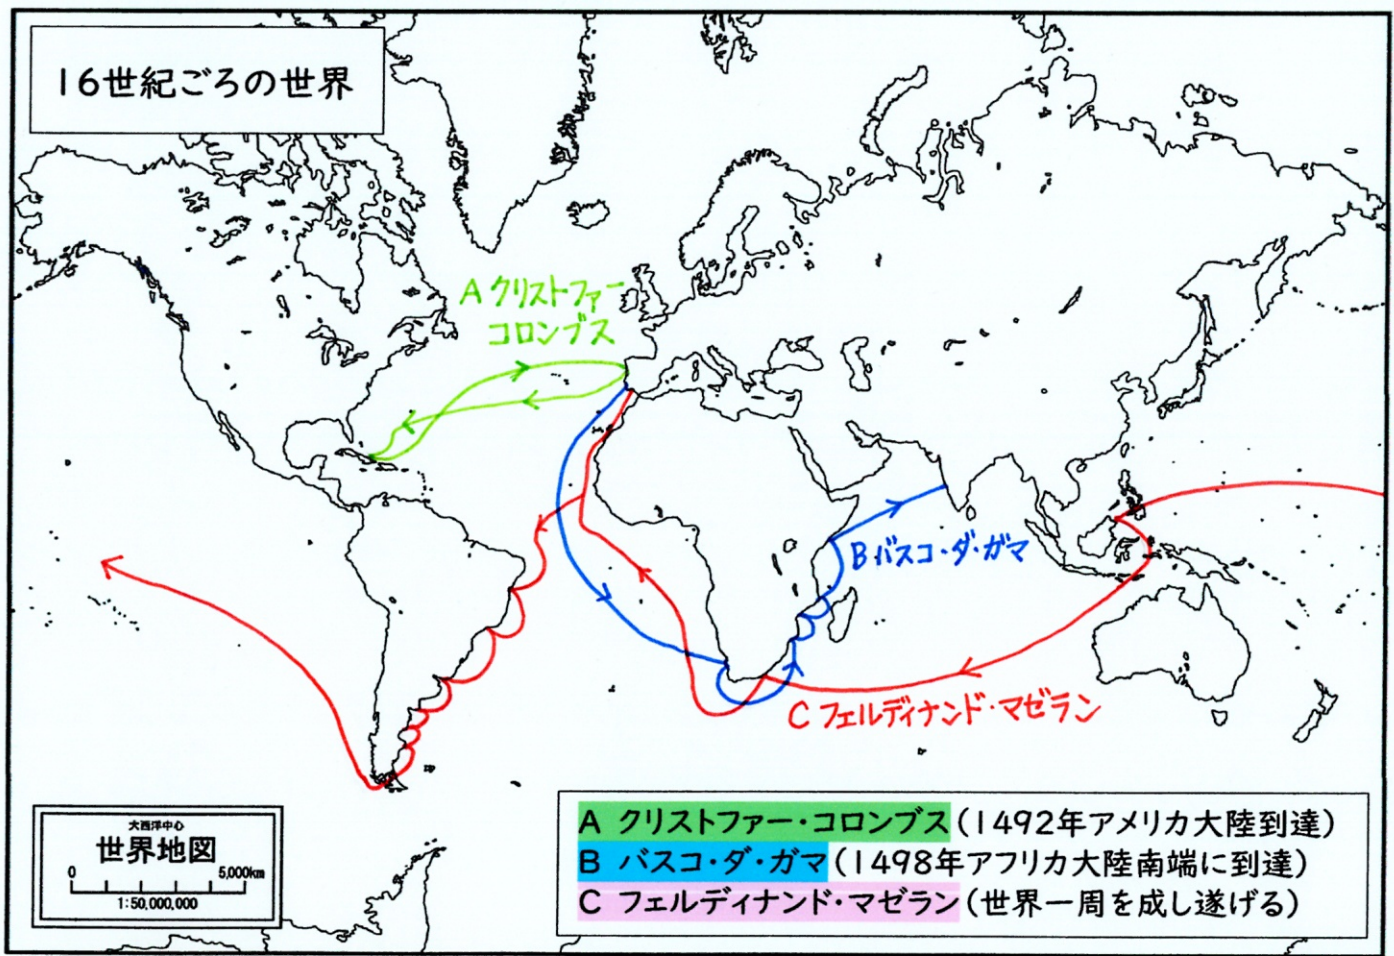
16世紀ごろの世界

A クリストファー・コロンブス

B バスコ・ダ・ガマ

C フェルディナンド・マゼラン

大西洋中心
世界地図
0 5,000km
1:50,000,000

A クリストファー・コロンブス（1492年アメリカ大陸到達）
B バスコ・ダ・ガマ（1498年アフリカ大陸南端に到達）
C フェルディナンド・マゼラン（世界一周を成し遂げる）